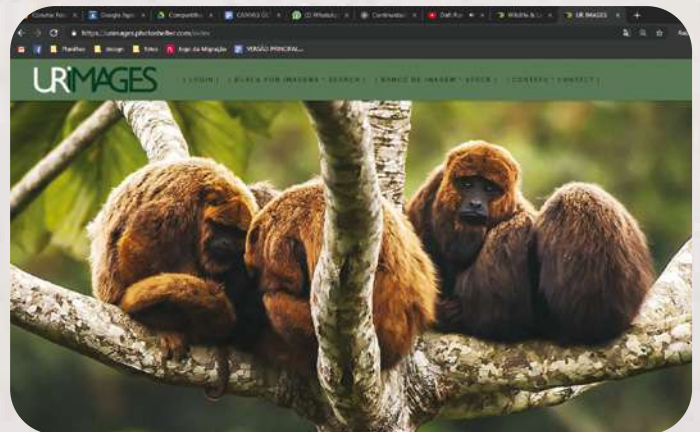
Colunas Fot... × Google Agen... × Compartilha... × Catálogo Cl... × (2) WhatsApp × Continuação × Dafi Ro... × Wildlife & L... × URI IMAGES × +

https://uriimages.photoshelter.com/index

Planilhas Design Tutos Fuga da Migração VERSÃO PRINCIPAL...

URIMAGES

| LOGIN | | BUSCA FOR IMAGENS - SEARCH | | BANCO DE IMAGEM - STOCK | | CONTATO - CONTACT |